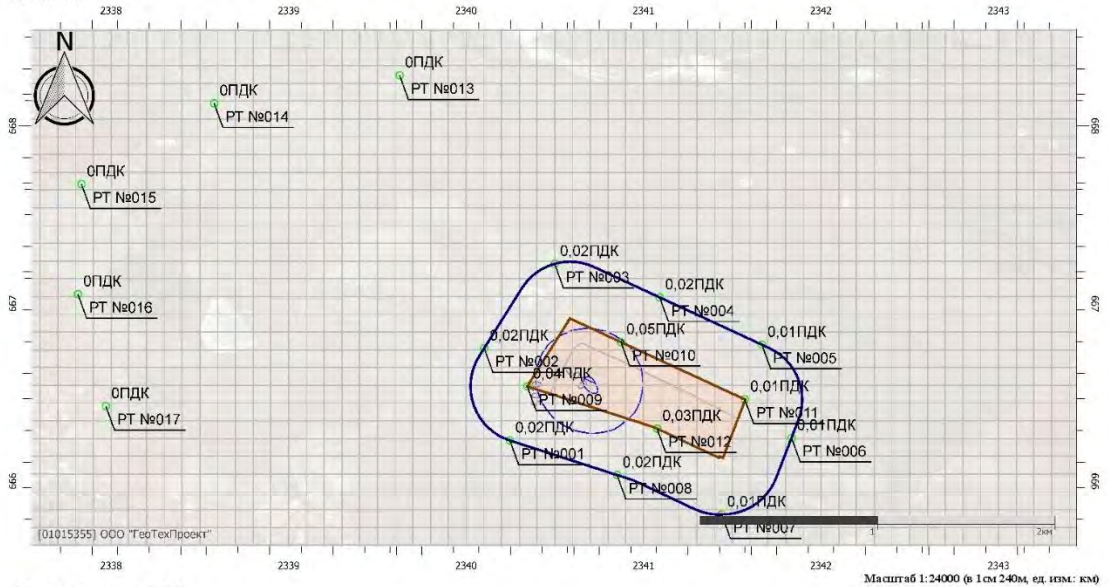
2338 2339 2340 2341 2342 2343

N

0ПДК
РТ №013

0ПДК
РТ №014

668

0ПДК
РТ №015

0,02ПДК
РТ №003

0,02ПДК
РТ №004

0ПДК
РТ №016

667

0,02ПДК
РТ №002

0,05ПДК
РТ №010

0,01ПДК
РТ №005

0,04ПДК
РТ №009

0,01ПДК
РТ №011

0ПДК
РТ №017

0,03ПДК
РТ №012

0,01ПДК
РТ №006

0,02ПДК
РТ №001

0,02ПДК
РТ №008

666

0,01ПДК
РТ №007

1 2км

[01015355] ООО "ГеоТехПроект"

2338 2339 2340 2341 2342 2343

Масштаб 1:24000 (в 1см 240м, ед. изм.: км)